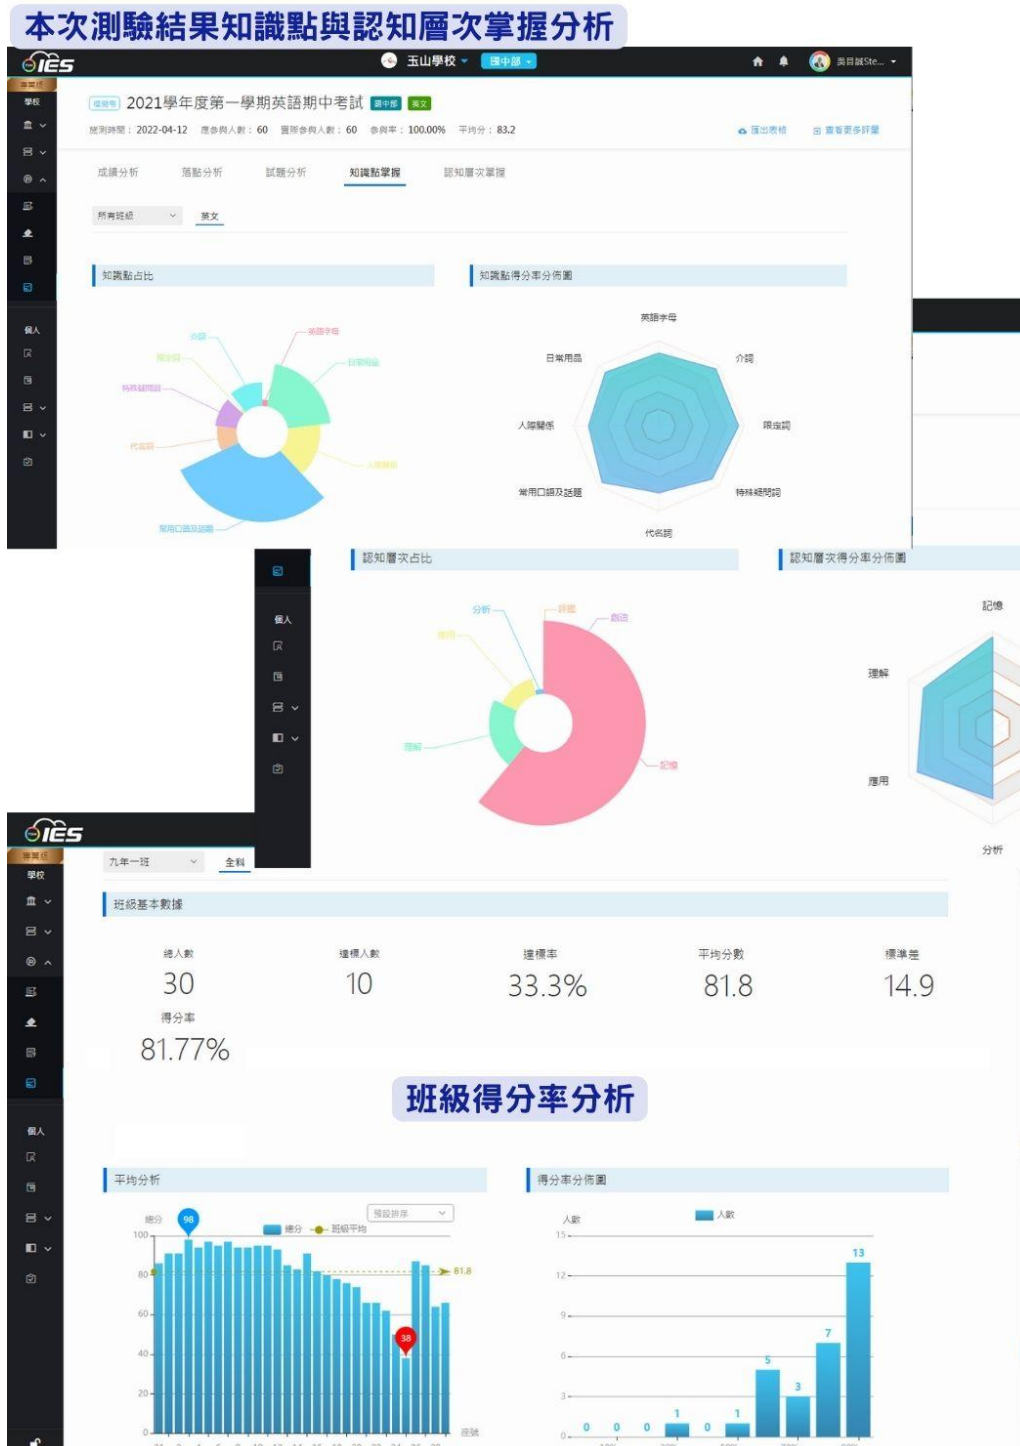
本次測驗結果知識點與認知層次掌握分析

IES

玉山學校 國中部

黃自誠Ste...

學校

模擬考 2021學年度第一學期英語期中考試 國中部 英文

施測時間：2022-04-12 應參與人數：60 實際參與人數：60 參與率：100.00% 平均分：83.2

匯出表格 查看更多評量

成績分析 落點分析 試題分析 知識點掌握 認知層次掌握

所有班級 英文

知識點占比

知識點得分率分佈圖

介詞 英語字母 日常用品 限定詞 特殊疑問詞 代名詞 常用口語及話題 人際關係

英語字母 日常用品 介詞 人際關係 限定詞 常用口語及話題 特殊疑問詞 代名詞

個人

認知層次占比

認知層次得分率分佈圖

分析 評鑑 創造 應用 理解 記憶

記憶 理解 應用 分析

IES

九年一班 全科

學校

班級基本數據

總人數 30 達標人數 10 達標率 33.3% 平均分數 81.8 標準差 14.9

得分率 81.77%

班級得分率分析

個人

平均分析

得分率分佈圖

總分 98 總分 班級平均 預設排序 100 80 60 40 20 0 81.8 38 座號

人數 人數 15 12 9 6 3 0 0 0 0 1 0 1 5 3 7 13